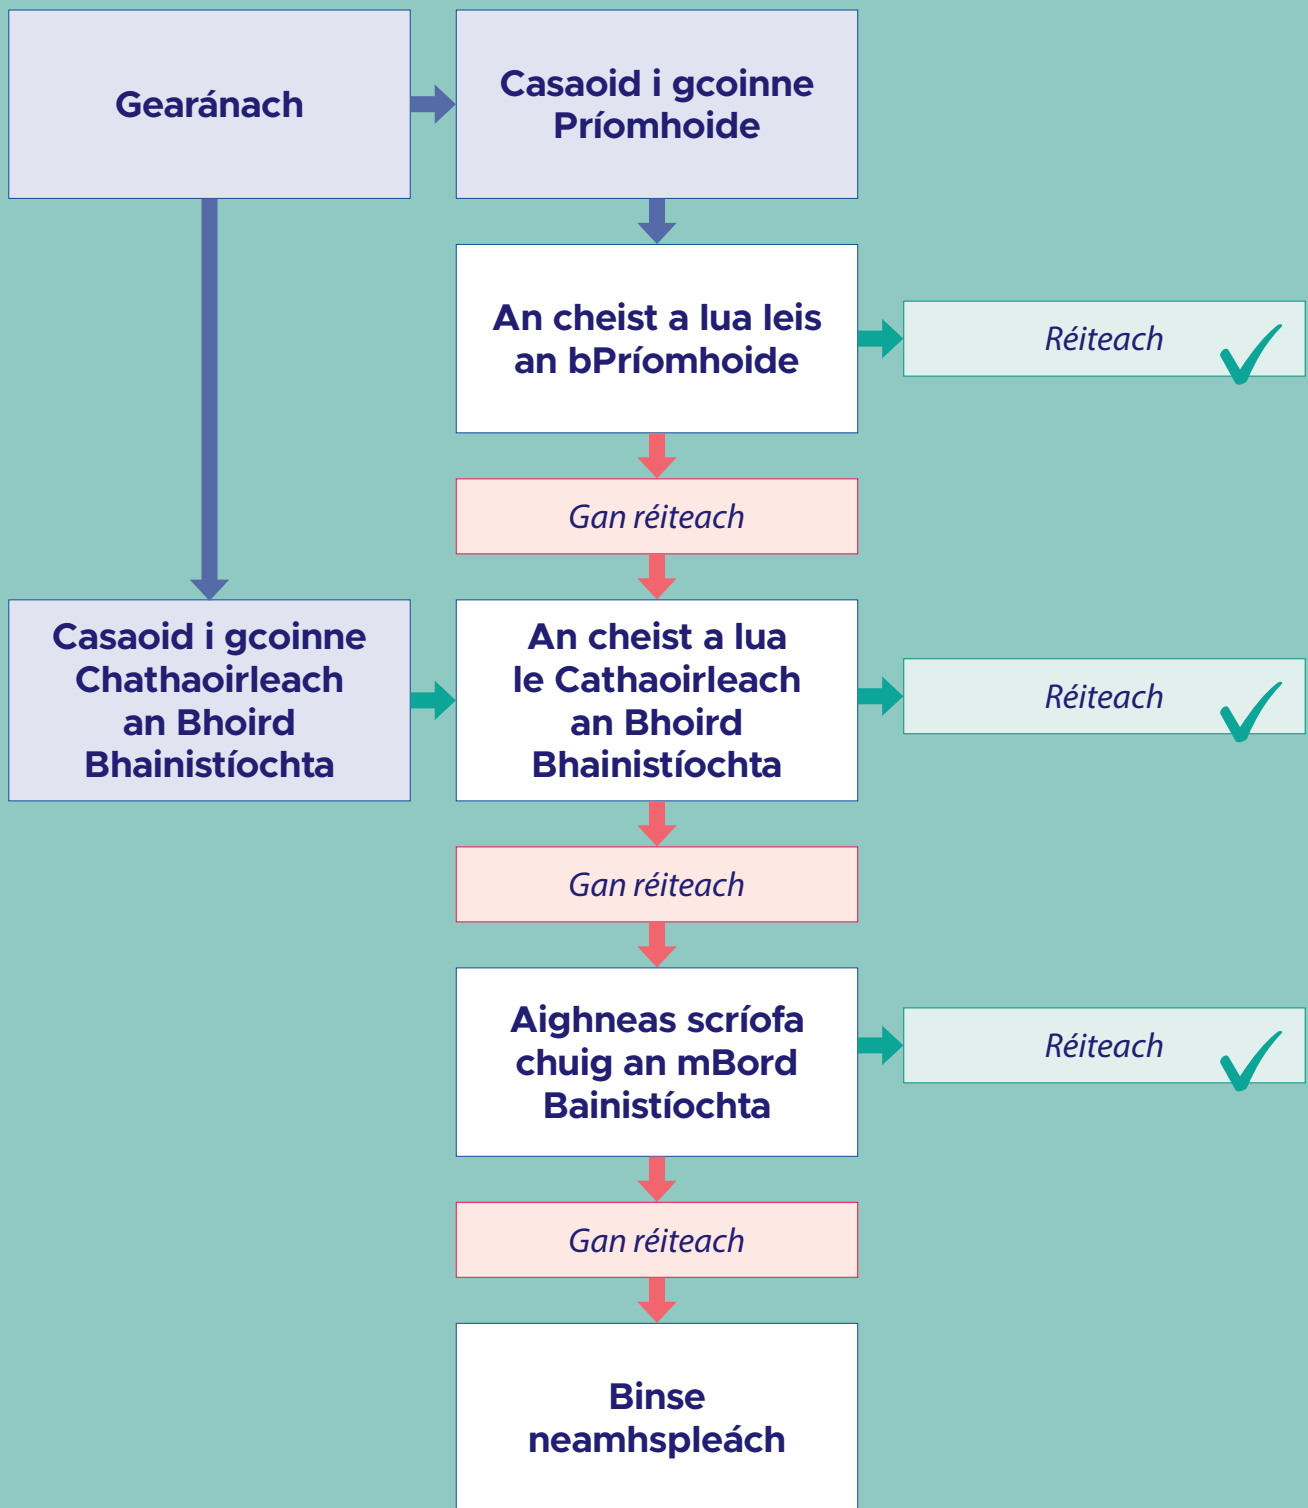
Gearánach

Casaoid i gcoinne Príomhoide

An cheist a lua leis an bPríomhoide

Réiteach

Gan réiteach

Casaoid i gcoinne Chathaoirleach an Bhoird Bhainistíochta

An cheist a lua le Cathaoirleach an Bhoird Bhainistíochta

Réiteach

Gan réiteach

Aighneas scríofa chuig an mBord Bainistíochta

Réiteach

Gan réiteach

Binse neamhspleách